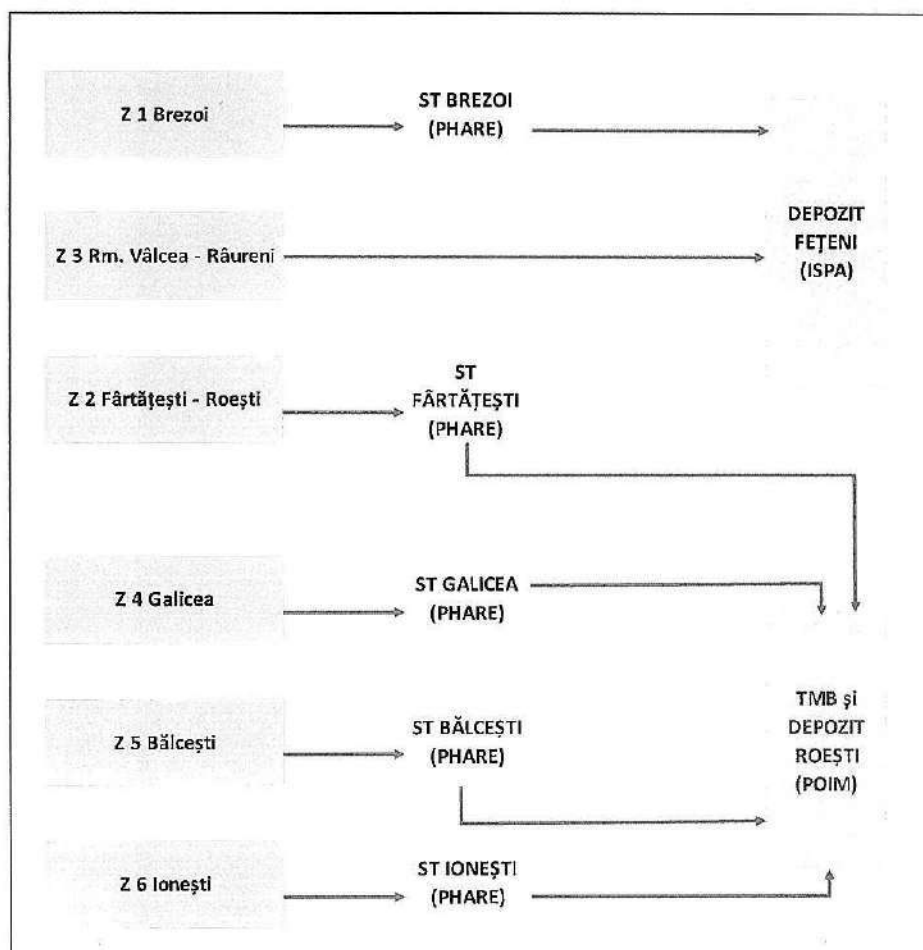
Z 1 Brezoi

ST BREZOI
(PHARE)

Z 3 Rm. Vâlcea - Râureni

DEPOZIT
FEȚENI
(ISPA)

Z 2 Fârtățești - Roești

ST
FÂRTĂȚEȘTI
(PHARE)

Z 4 Galicea

ST GALICEA
(PHARE)

Z 5 Bălcești

ST BĂLCEȘTI
(PHARE)

TMB și
DEPOZIT
ROEȘTI
(POIM)

Z 6 Ionești

ST IONEȘTI
(PHARE)